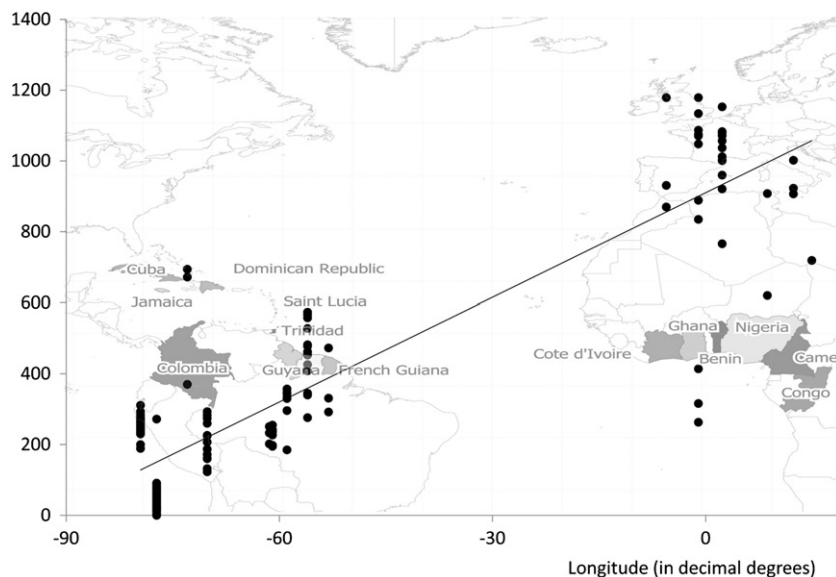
1400
1200
1000
800
600
400
200
0

-90
-60
-30
0

Longitude (in decimal degrees)

Cuba
Dominican Republic
Jamaica
Saint Lucia
Trinidad
Colombia
Guyana
French Guiana
Cote d'Ivoire
Ghana
Nigeria
Benin
Came
Congo